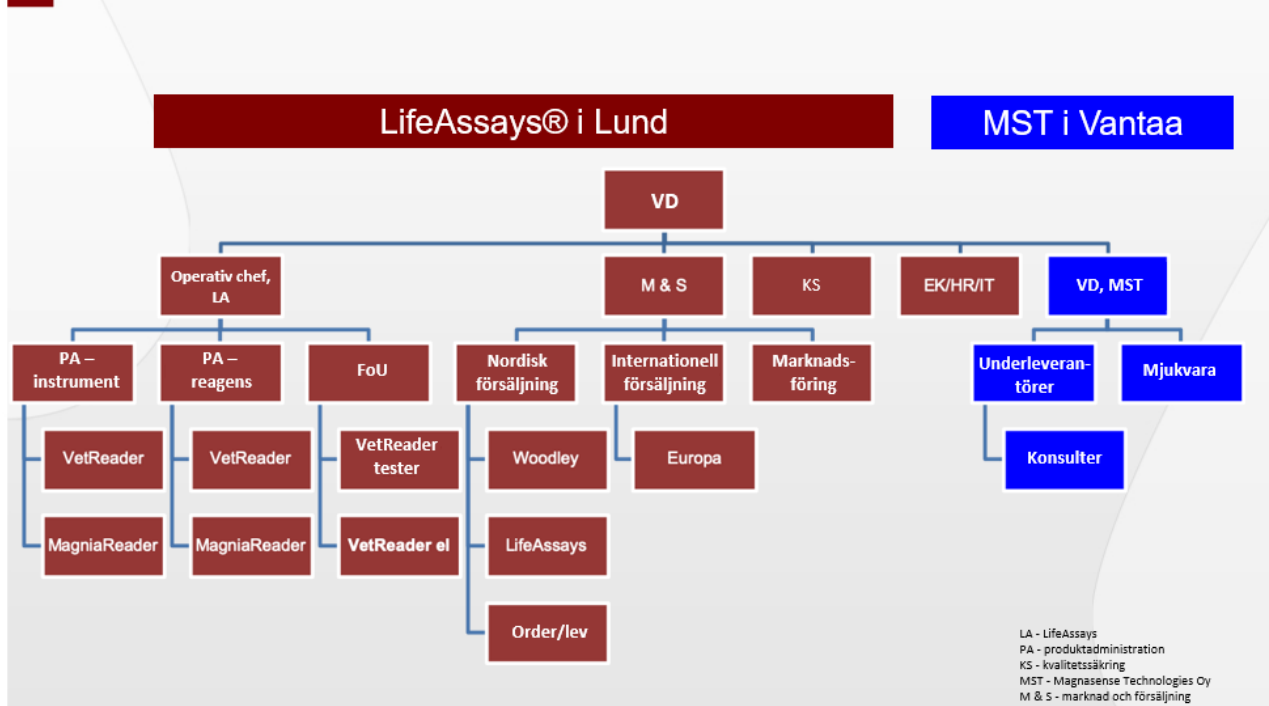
LifeAssays® i Lund

MST i Vantaa

VD

Operativ chef, LA

M & S

KS

EK/HR/IT

VD, MST

PA – instrument

PA – reagens

FoU

Nordisk försäljning

Internationell försäljning

Marknadsföring

Underleverantörer

Mjukvara

VetReader

VetReader

VetReader tester

Woodley

Europa

Konsulter

MagniaReader

MagniaReader

VetReader el

LifeAssays

Order/lev

LA - LifeAssays
PA - produktadministration
KS - kvalitetssäkring
MST - Magnasense Technologies Oy
M & S - marknad och försäljning